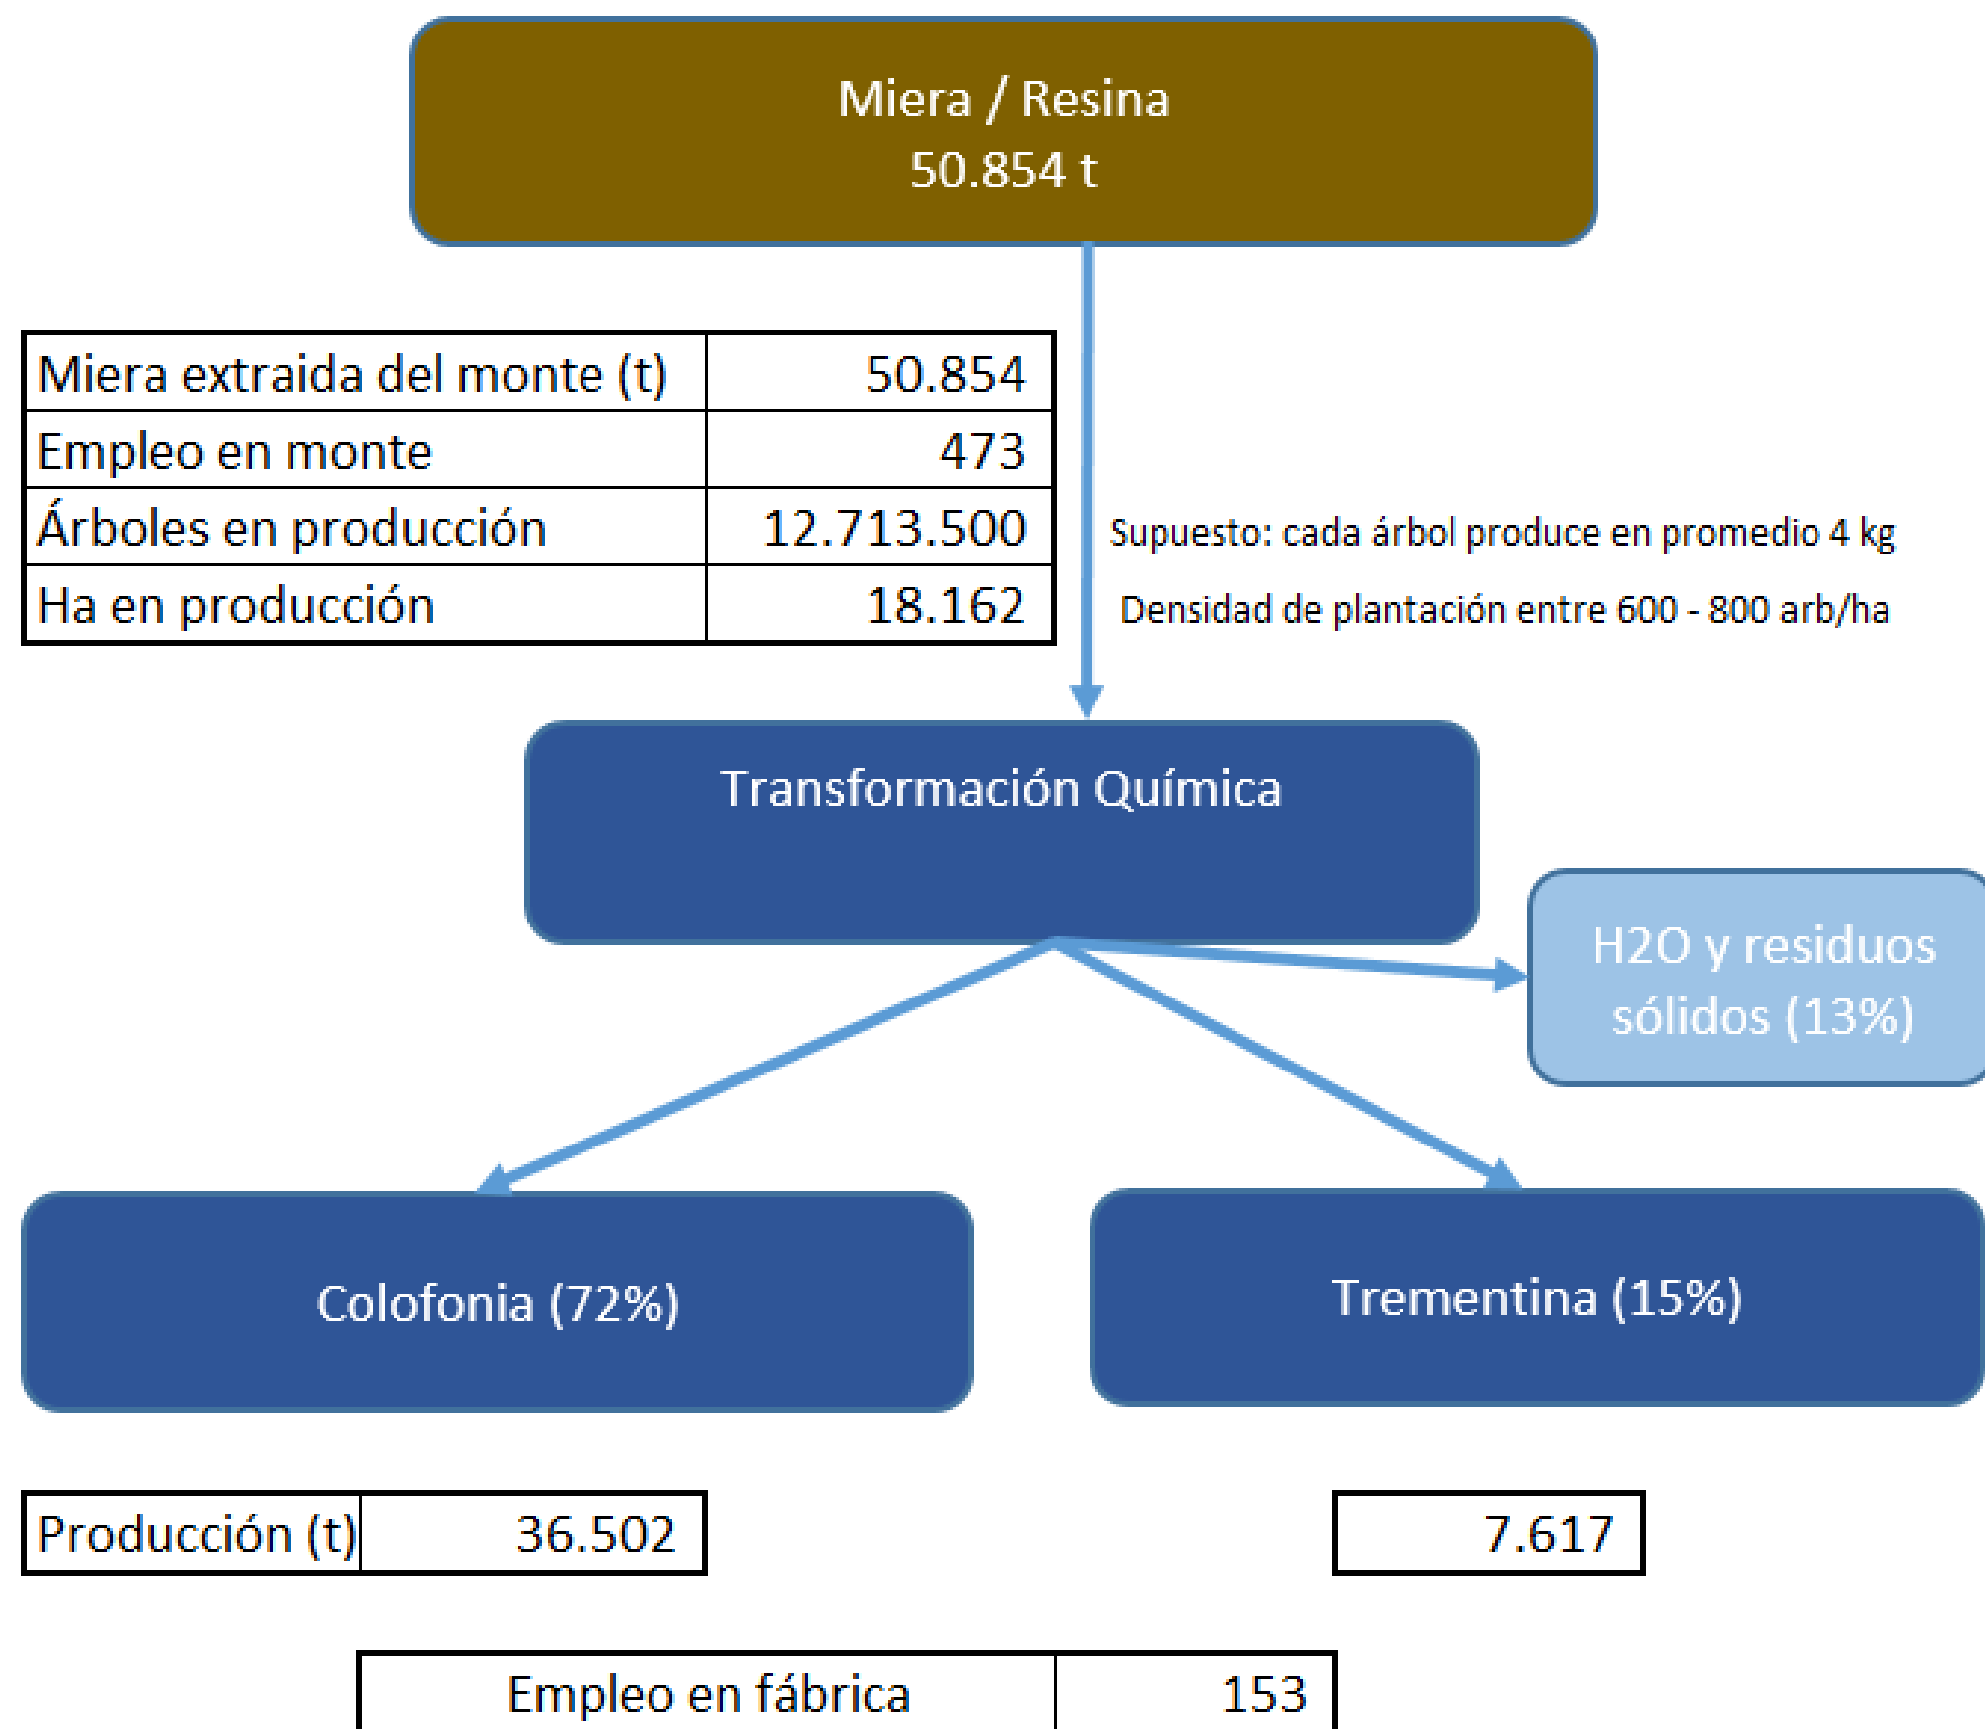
Miera / Resina
50.854 t

| Miera extraida del monte (t) | 50.854 |
|---|---|
| Empleo en monte | 473 |
| Árboles en producción | 12.713.500 |
| Ha en producción | 18.162 |

Supuesto: cada árbol produce en promedio 4 kg

Densidad de plantación entre 600 - 800 arb/ha

Transformación Química

H2O y residuos sólidos (13%)

Colofonia (72%)

Trementina (15%)

| Producción (t) | 36.502 |
|---|---|

| 7.617 |
|---|

| Empleo en fábrica | 153 |
|---|---|